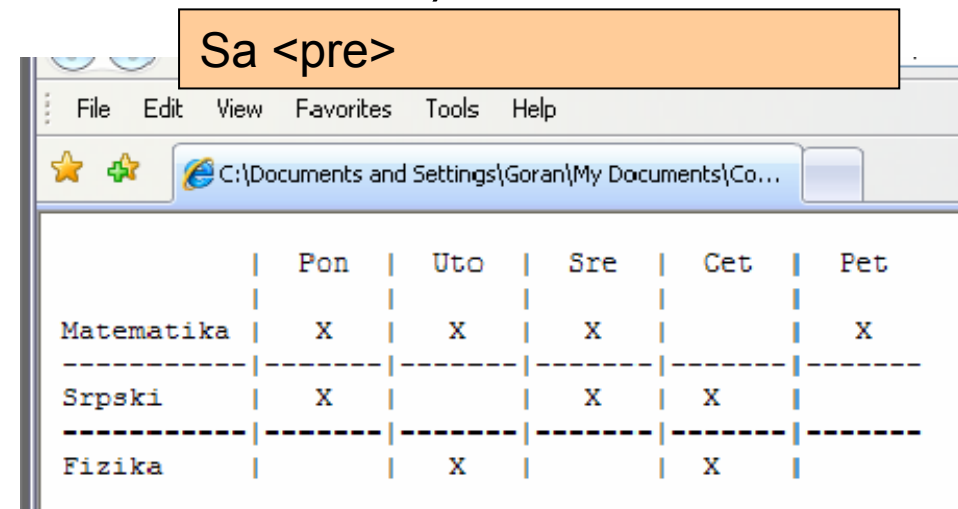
Sa <pre>

File Edit View Favorites Tools Help

C:\Documents and Settings\Goran\My Documents\Co...

```
            |  Pon  |  Uto  |  Sre  |  Cet  |  Pet
            |       |       |       |       |
Matematika  |   X   |   X   |   X   |       |   X
------------|-------|-------|-------|-------|-------
Srpski      |   X   |       |   X   |   X   |
------------|-------|-------|-------|-------|-------
Fizika      |       |   X   |       |   X   |
```